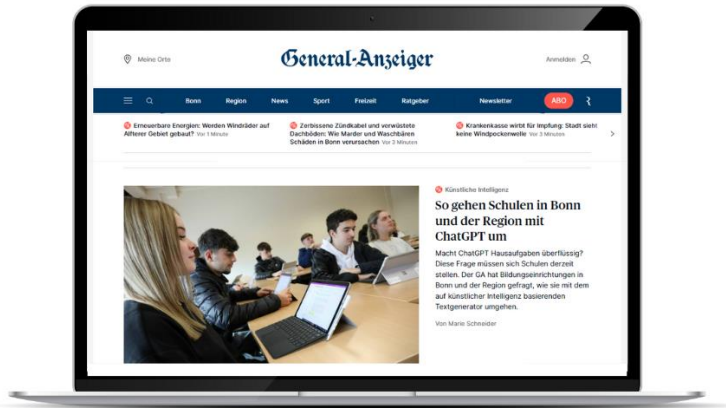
Meine Orte

General-Anzeiger

Anmelden

Bonn Region News Sport Freizeit Ratgeber Newsletter ABO

Erneuerbare Energien: Werden Windräder auf Alfterer Gebiet gebaut? Vor 1 Minute

Zerbissene Zündkabel und verwüstete Dachböden: Wie Marder und Waschbären Schäden in Bonn verursachen Vor 3 Minuten

Krankenkasse wirbt für Impfung: Só steht keine Windpockenwelle Vor 3 Minuten

Künstliche Intelligenz

So gehen Schulen in Bonn und der Region mit ChatGPT um

Macht ChatGPT Hausaufgaben überflüssig? Diese Frage müssen sich Schulen derzeit stellen. Der GA hat Bildungseinrichtungen in Bonn und der Region gefragt, wie sie mit dem auf künstlicher Intelligenz basierenden Textgenerator umgehen.

Von Marie Schneider